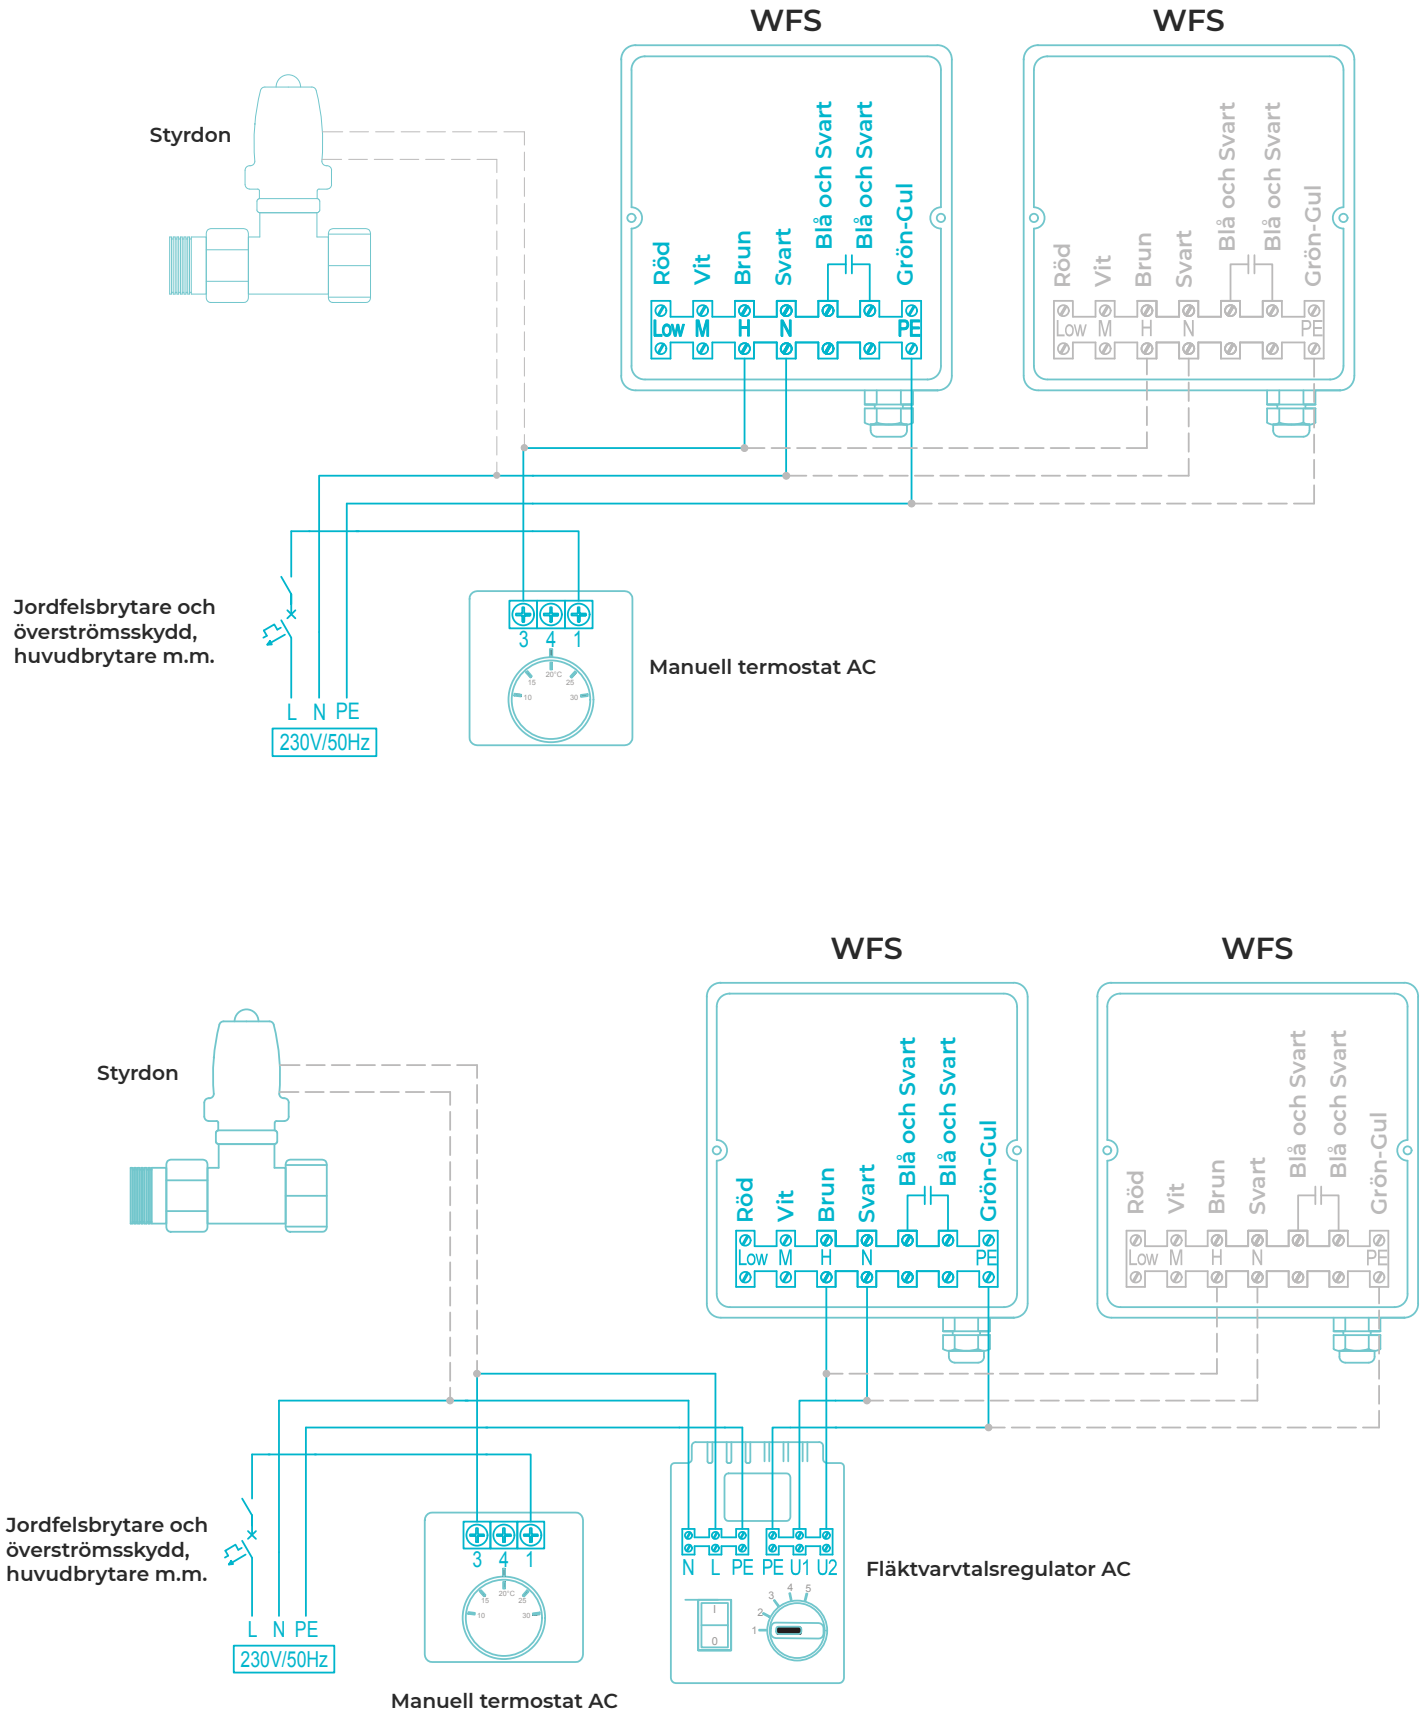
WFS

WFS

Styrdon

Röd Vit Brun Svart Blå och Svart Blå och Svart Grön-Gul

Low M H N PE

Röd Vit Brun Svart Blå och Svart Blå och Svart Grön-Gul

Low M H N PE

Jordfelsbrytare och överströmsskydd, huvudbrytare m.m.

3 4 1

20°C 15 25 10 30

Manuell termostat AC

L N PE

230V/50Hz

WFS

WFS

Styrdon

Röd Vit Brun Svart Blå och Svart Blå och Svart Grön-Gul

Low M H N PE

Röd Vit Brun Svart Blå och Svart Blå och Svart Grön-Gul

Low M H N PE

Jordfelsbrytare och överströmsskydd, huvudbrytare m.m.

3 4 1

20°C 15 25 10 30

L N PE

230V/50Hz

Manuell termostat AC

N L PE PE U1 U2

I 0

1 2 3 4 5

Fläktvarvtalsregulator AC